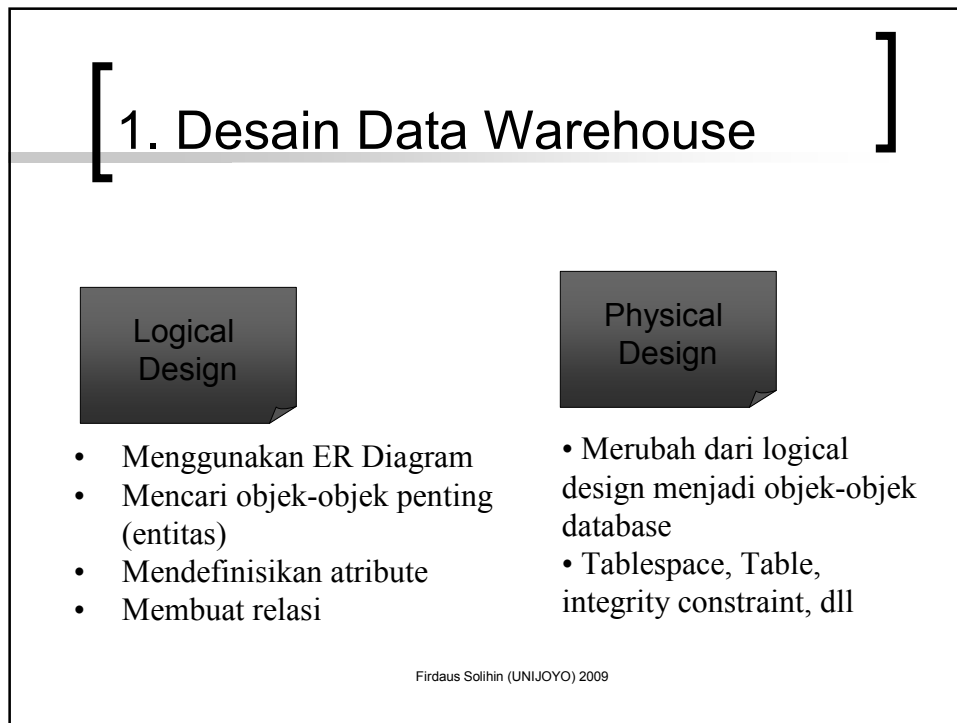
1. Desain Data Warehouse

Logical Design

- Menggunakan ER Diagram
- Mencari objek-objek penting (entitas)
- Mendefinisikan atribute
- Membuat relasi

Physical Design

• Merubah dari logical design menjadi objek-objek database
• Tablespace, Table, integrity constraint, dll

Firdaus Solihin (UNIJOYO) 2009